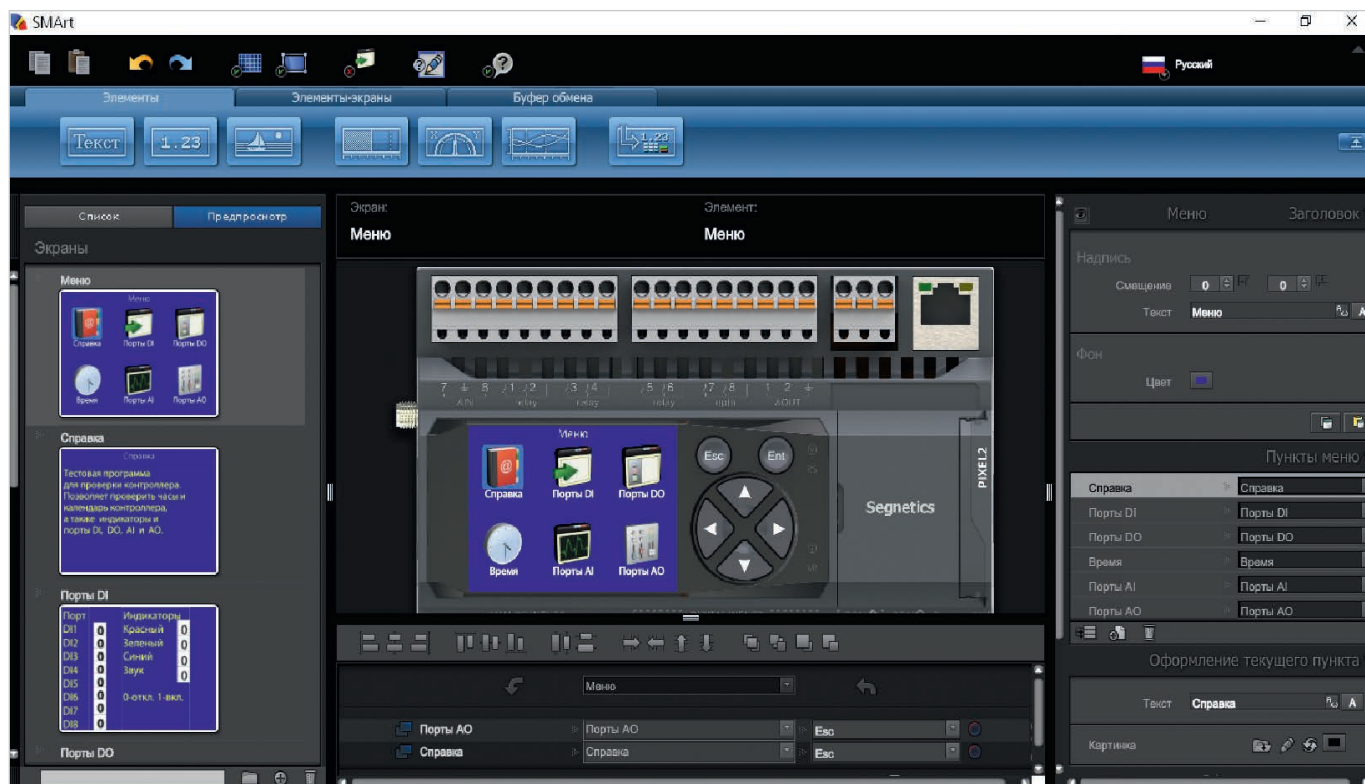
SMArt

Русский

Элементы | Элементы-экраны | Буфер обмена

Текст | 1.23

Список | Предпросмотр

Экраны

Меню

Меню

Справка | Порты DI | Порты DO

Время | Порты AI | Порты AO

Справка

Справка

Тестовая программа для проверки контроллера. Позволяет проверить часы и календарь контроллера, а также индикаторы и порты DI, DO, AI и AO.

Порты DI

| Порт | | Индикаторы | |
|---|---|---|---|
| DI1 | 0 | Красный | 0 |
| DI2 | 0 | Зеленый | 0 |
| DI3 | 0 | Синий | 0 |
| DI4 | 0 | Звук | 0 |
| DI5 | 0 | | |
| DI6 | 0 | 0-откл. 1-вкл. | |
| DI7 | 0 | | |
| DI8 | 0 | | |

Порты DO

Экран: Меню

Элемент: Меню

7 8 1 2 3 4 5 6 7 8 1 2
AIN relay relay relay opto AOUT

Меню

Справка | Порты DI | Порты DO

Время | Порты AI | Порты AO

Esc | Ent

Segnetics

PIXEL2

Меню

Порты AO | Порты AO | Esc

Справка | Справка | Esc

Меню | Заголовок

Надпись

Смещение 0 | 0

Текст Меню

Фон

Цвет

Пункты меню

| | |
|---|---|
| Справка | Справка |
| Порты DI | Порты DI |
| Порты DO | Порты DO |
| Время | Время |
| Порты AI | Порты AI |
| Порты AO | Порты AO |

Оформление текущего пункта

Текст Справка

Картинка